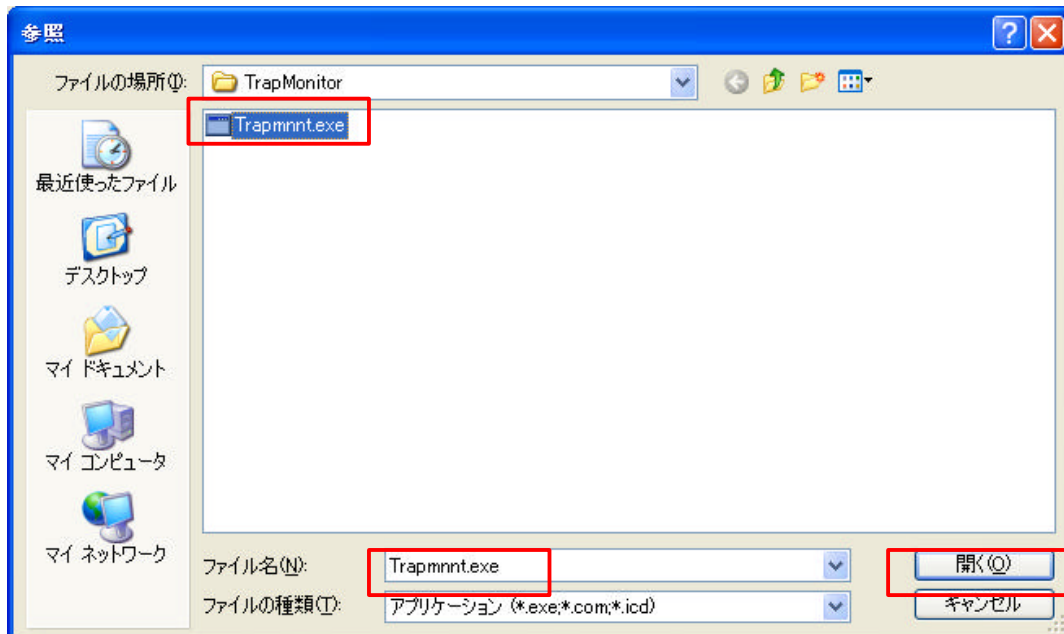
参照

ファイルの場所(I): TrapMonitor

Trapmnnt.exe

最近使ったファイル

デスクトップ

マイ ドキュメント

マイ コンピュータ

マイ ネットワーク

ファイル名(N): Trapmnnt.exe

ファイルの種類(T): アプリケーション (*.exe;*.com;*.icd)

開く(O)

キャンセル